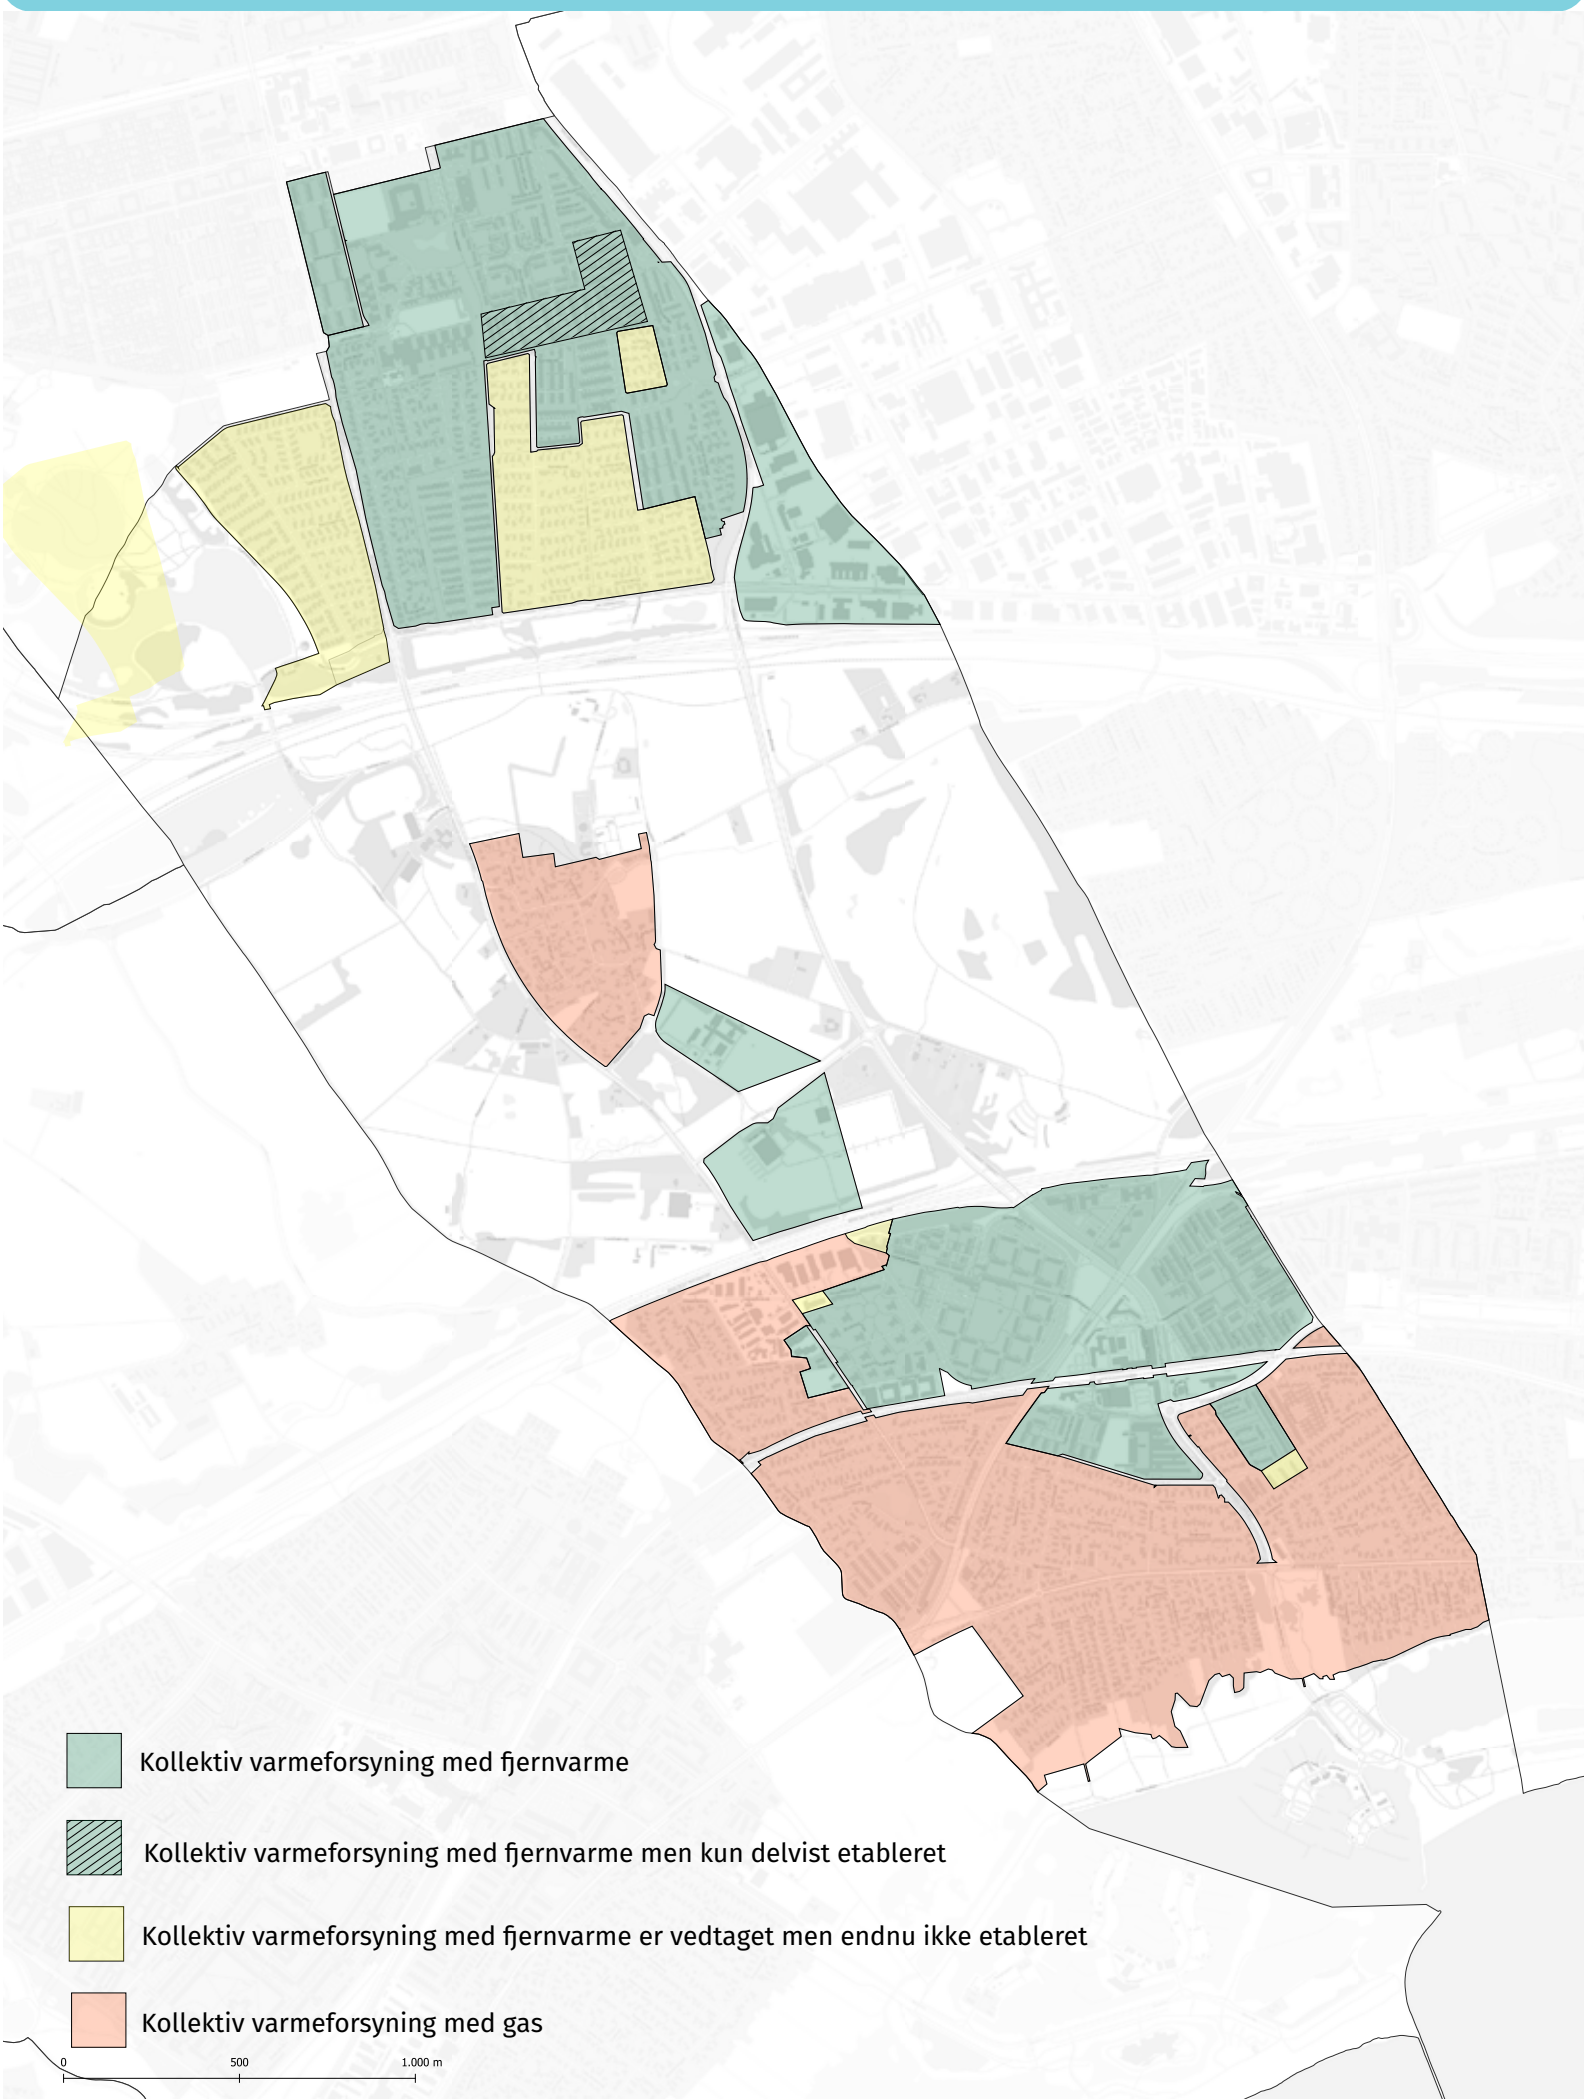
Kollektiv varmeforsyning med fjernvarme

Kollektiv varmeforsyning med fjernvarme men kun delvist etableret

Kollektiv varmeforsyning med fjernvarme er vedtaget men endnu ikke etableret

Kollektiv varmeforsyning med gas

0 500 1.000 m